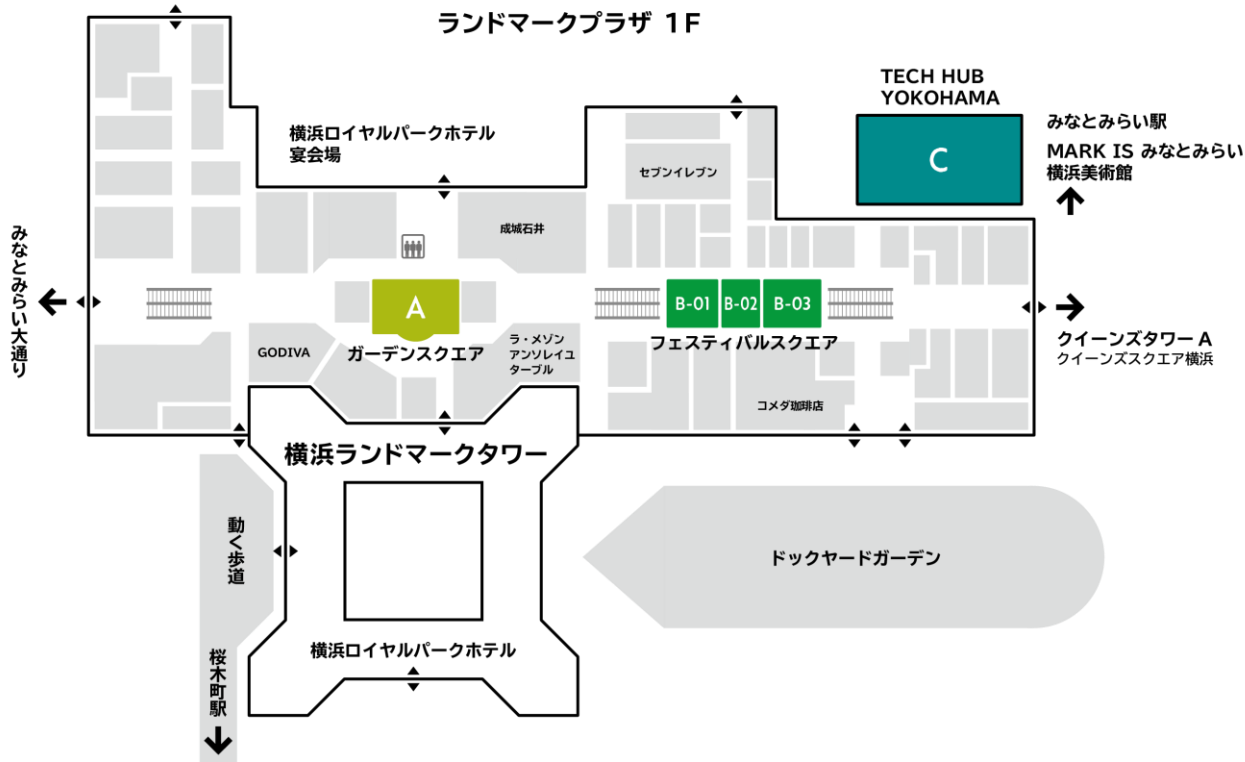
ランドマークプラザ 1F

TECH HUB YOKOHAMA

みなとみらい駅
MARK IS みなとみらい
横浜美術館

横浜ロイヤルパークホテル
宴会場

セブンイレブン

C

成城石井

みなとみらい大通り

A

B-01 B-02 B-03

クイーンズタワー A
クイーンズスクエア横浜

GODIVA

ガーデンスクエア

ラ・メゾン アンソレイユ ターブル

フェスティバルスクエア

コメダ珈琲店

横浜ランドマークタワー

動く歩道

ドックヤードガーデン

横浜ロイヤルパークホテル

桜木町駅